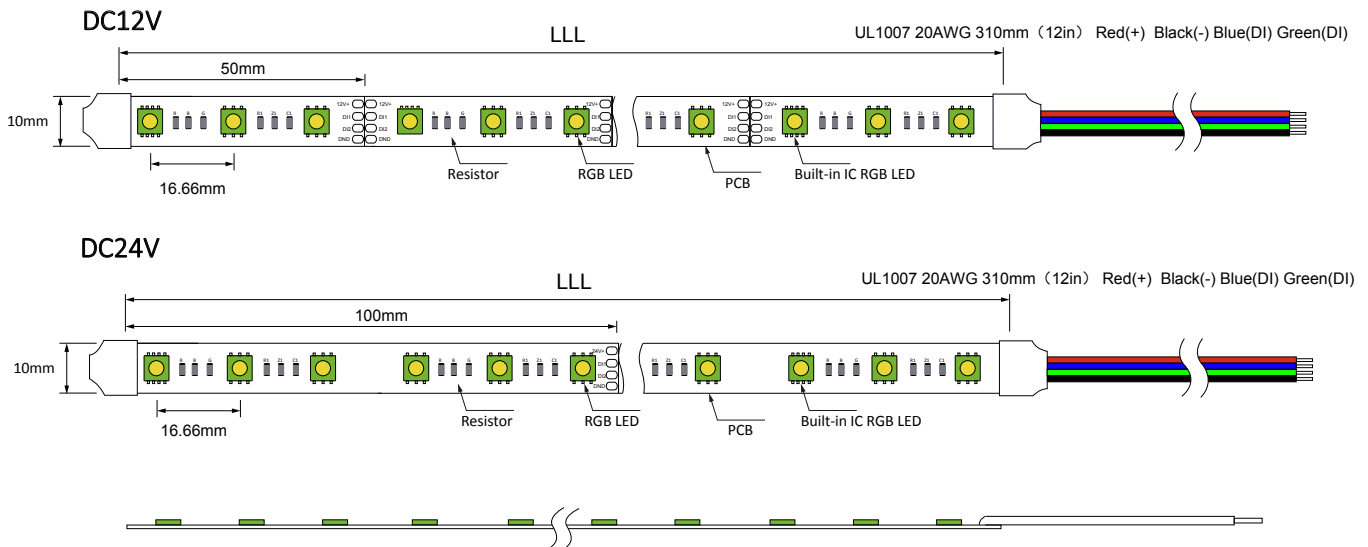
DC12V

LLL

UL1007 20AWG 310mm（12in） Red(+) Black(-) Blue(DI) Green(DI)

50mm

10mm

12V+ DI1 DI2 GND

12V+ DI1 DI2 GND

12V+ DI1 DI2 GND

12V+ DI1 DI2 GND

16.66mm

Resistor

RGB LED

PCB

Built-in IC RGB LED

DC24V

LLL

UL1007 20AWG 310mm（12in） Red(+) Black(-) Blue(DI) Green(DI)

100mm

10mm

24V+ DI1 DI2 GND

16.66mm

Resistor

RGB LED

PCB

Built-in IC RGB LED